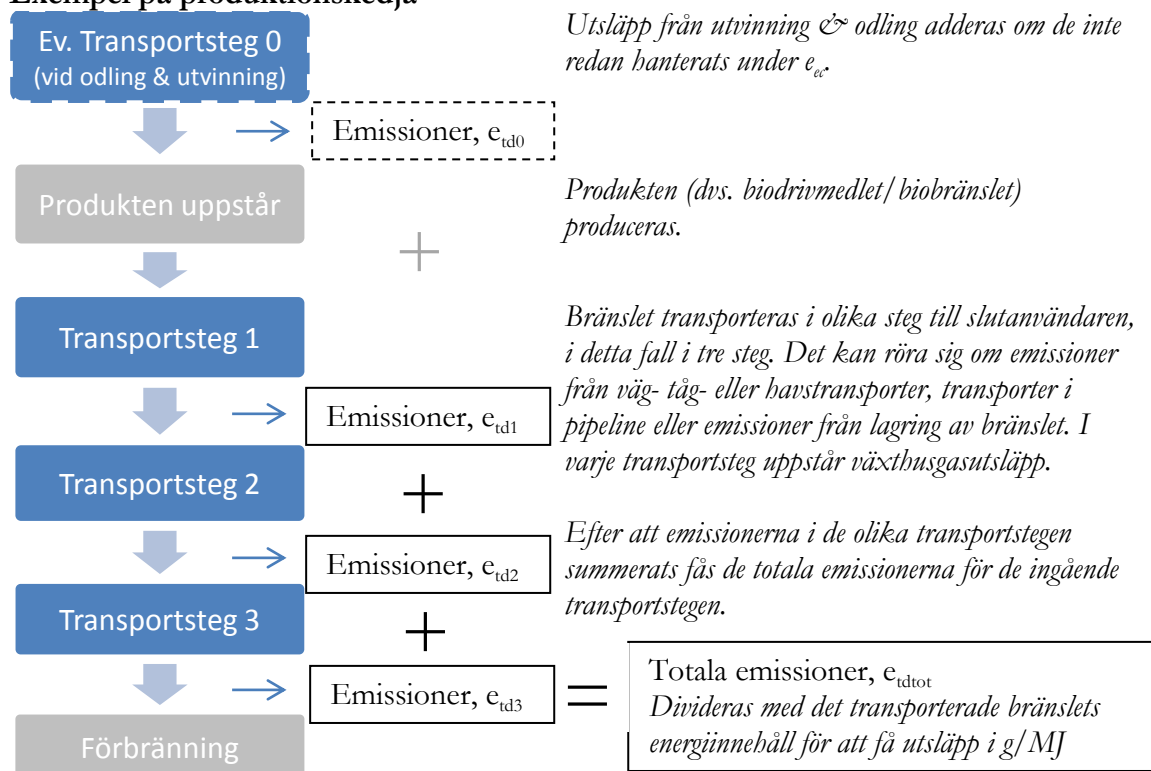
Exempel på produktionskedja

Ev. Transportsteg 0 (vid odling & utvinning)

Emissioner, $e_{td0}$

Utsläpp från utvinning & odling adderas om de inte redan hanterats under $e_{ec}$.

Produkten uppstår

Produkten (dvs. biodrivmedlet/biobränslet) produceras.

+

Transportsteg 1

Bränslet transporteras i olika steg till slutanvändaren, i detta fall i tre steg. Det kan röra sig om emissioner från väg- tåg- eller havstransporter, transporter i pipeline eller emissioner från lagring av bränslet. I varje transportsteg uppstår växthusgasutsläpp.

Emissioner, $e_{td1}$

Transportsteg 2

+

Efter att emissionerna i de olika transportstegen summerats fås de totala emissionerna för de ingående transportstegen.

Emissioner, $e_{td2}$

Transportsteg 3

+

Emissioner, $e_{td3}$

=

Totala emissioner, $e_{tdtot}$
Divideras med det transporterade bränslets energiinnehåll för att få utsläpp i g/MJ

Förbränning